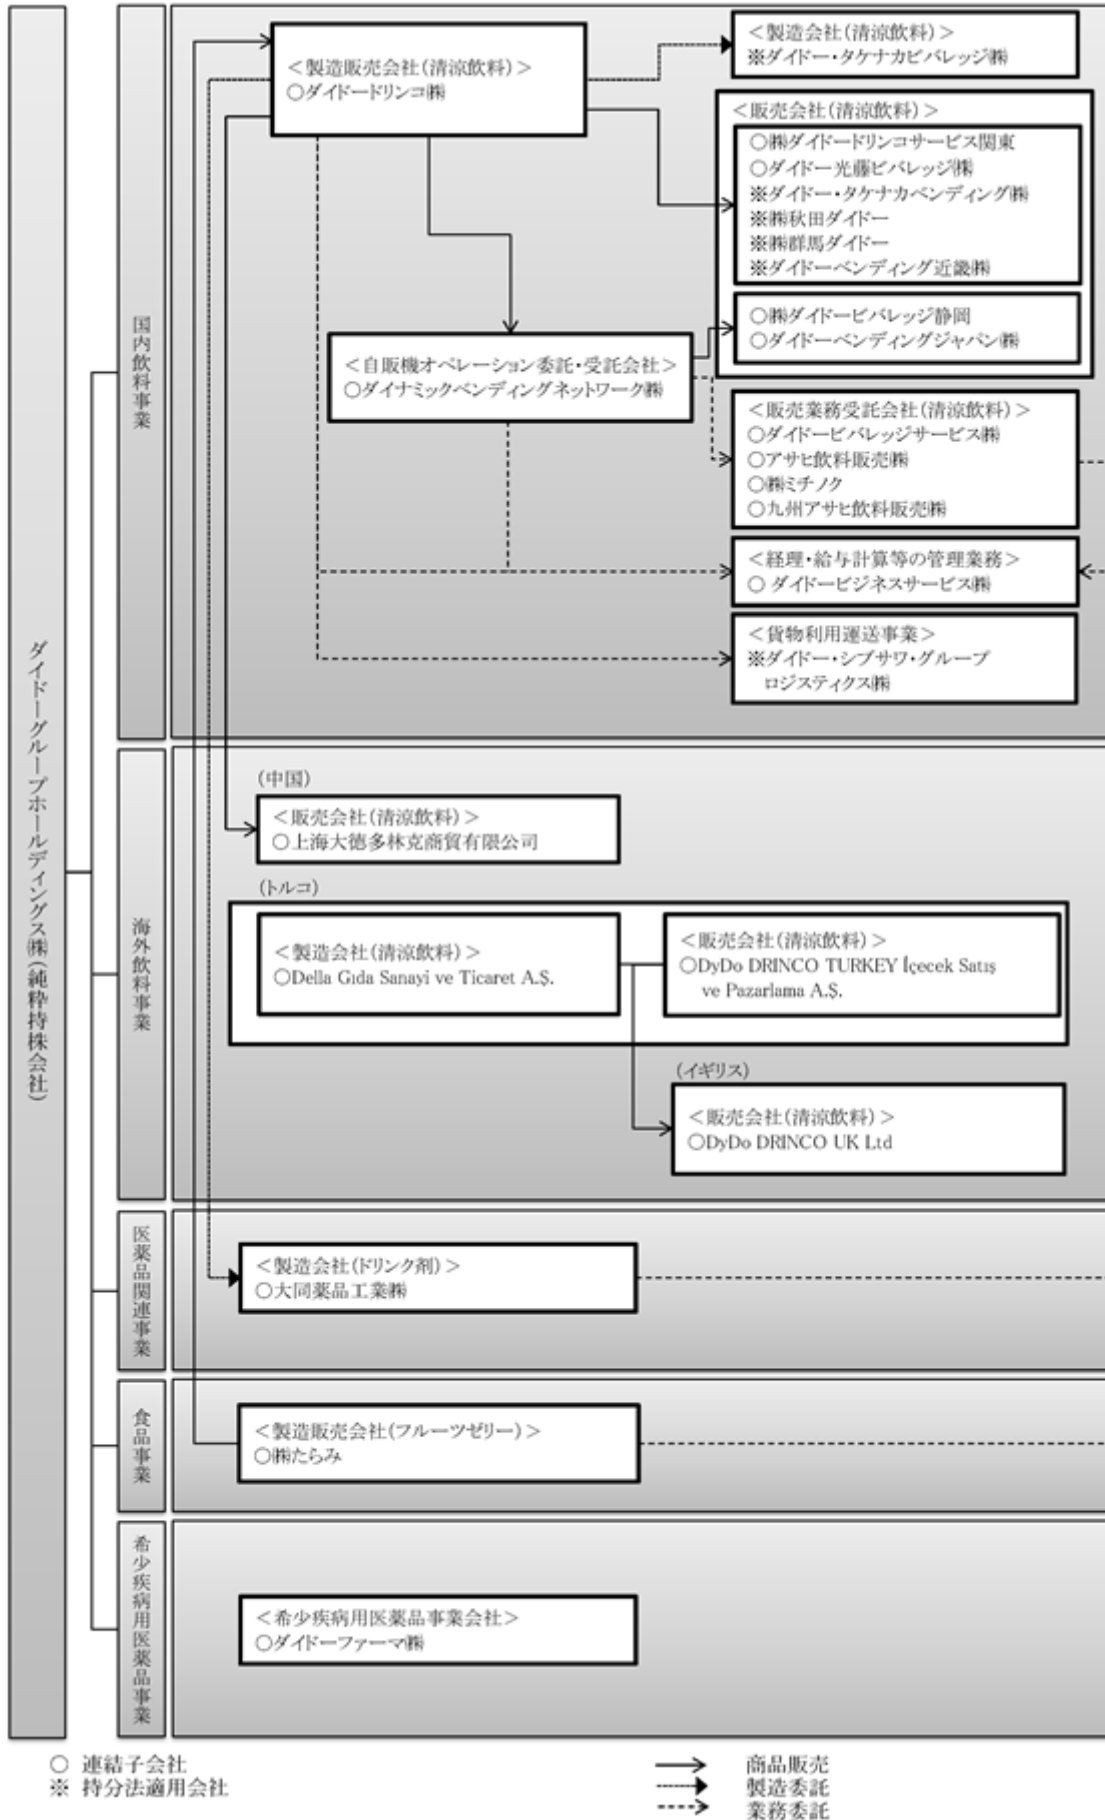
ダイドーグループホールディングス㈱(純粋持株会社)

国内飲料事業

<製造販売会社(清涼飲料)>
○ダイドードリンコ㈱

<製造会社(清涼飲料)>
※ダイドー・タケナカビバレッジ㈱

<販売会社(清涼飲料)>
○㈱ダイドードリンコサービス関東
○ダイドー光藤ビバレッジ㈱
※ダイドー・タケナカベンディング㈱
※㈱秋田ダイドー
※㈱群馬ダイドー
※ダイドーベンディング近畿㈱

○㈱ダイドービバレッジ静岡
○ダイドーベンディングジャパン㈱

<自販機オペレーション委託・受託会社>
○ダイナミックベンディングネットワーク㈱

<販売業務受託会社(清涼飲料)>
○ダイドービバレッジサービス㈱
○アサヒ飲料販売㈱
○㈱ミチノク
○九州アサヒ飲料販売㈱

<経理・給与計算等の管理業務>
○ ダイドービジネスサービス㈱

<貨物利用運送事業>
※ダイドー・シブサワ・グループロジスティクス㈱

海外飲料事業

(中国)
<販売会社(清涼飲料)>
○上海大徳多林克商貿有限公司

(トルコ)
<製造会社(清涼飲料)>
○Della Gıda Sanayi ve Ticaret A.Ş.

<販売会社(清涼飲料)>
○DyDo DRINCO TURKEY İçecek Satış ve Pazarlama A.Ş.

(イギリス)
<販売会社(清涼飲料)>
○DyDo DRINCO UK Ltd

医薬品関連事業

<製造会社(ドリンク剤)>
○大同薬品工業㈱

食品事業

<製造販売会社(フルーツゼリー)>
○㈱たらみ

希少疾病用医薬品事業

<希少疾病用医薬品事業会社>
○ダイドーファーマ㈱

○ 連結子会社
※ 持分法適用会社

商品販売
製造委託
業務委託